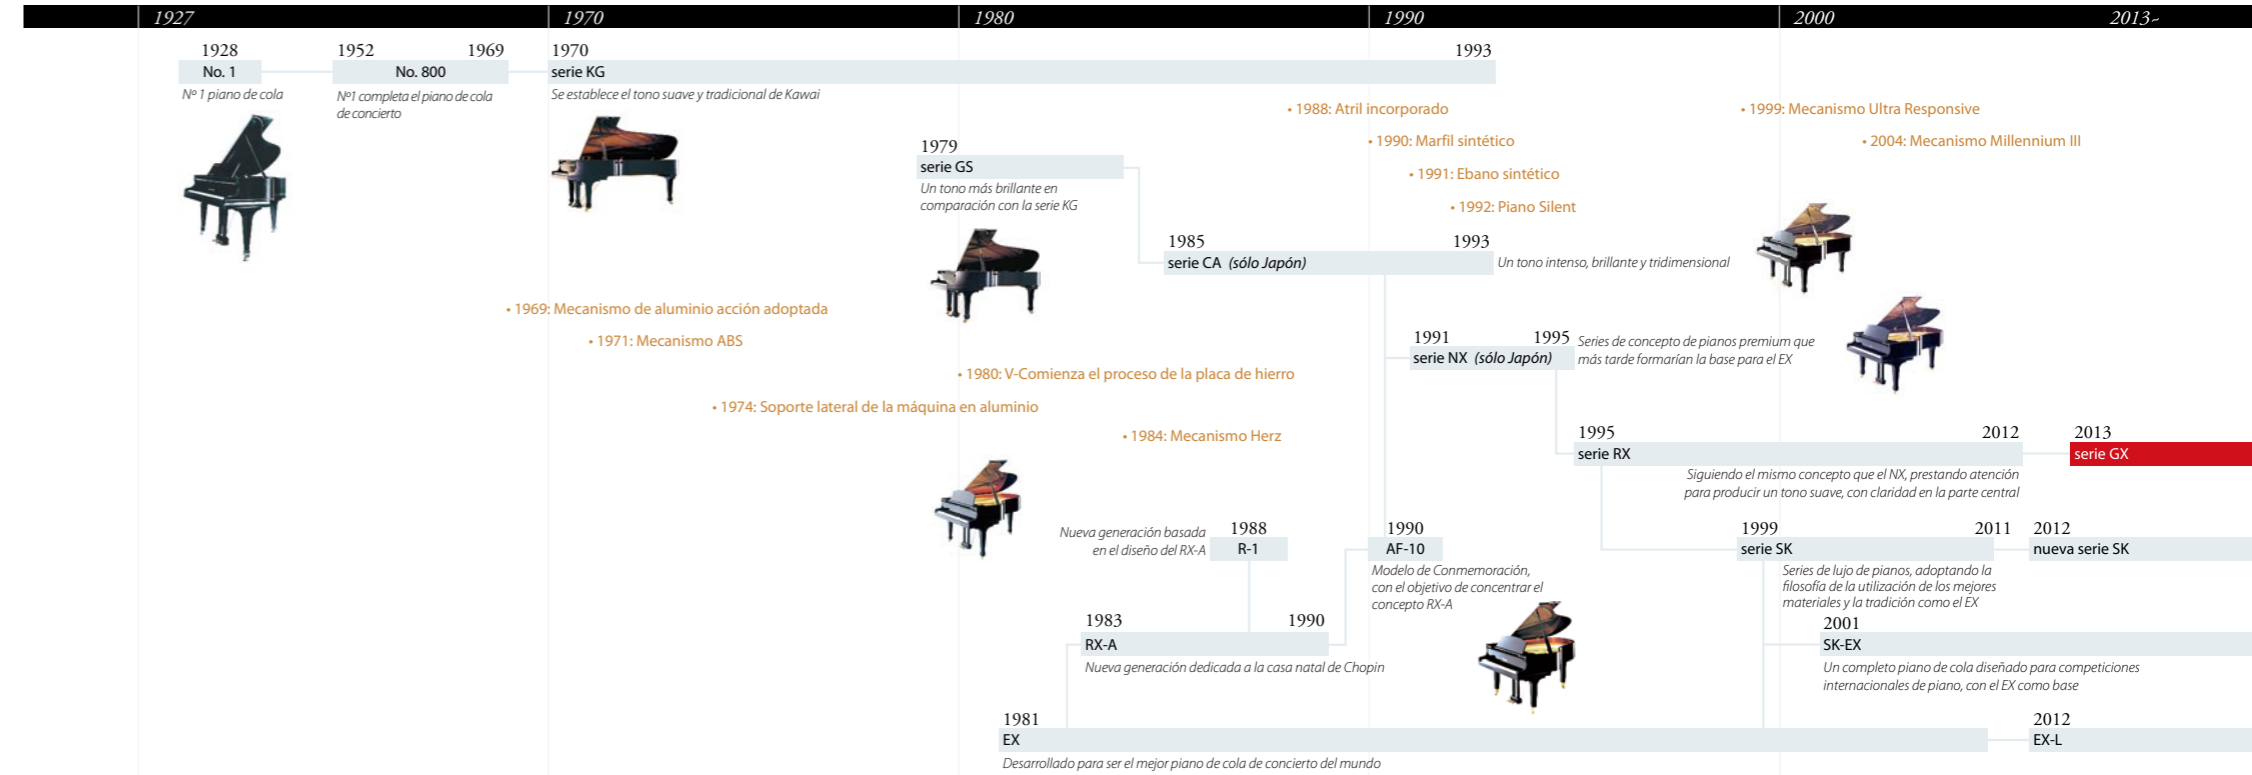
1927 1970 1980 1990 2000 2013-

1928
No. 1
Nº 1 piano de cola

1952 1969
No. 800
Nº1 completa el piano de cola de concierto

1970 1993
serie KG
Se establece el tono suave y tradicional de Kawai

• 1988: Atril incorporado
• 1990: Marfil sintético
• 1991: Ebano sintético
• 1992: Piano Silent

• 1999: Mecanismo Ultra Responsive
• 2004: Mecanismo Millennium III

1979
serie GS
Un tono más brillante en comparación con la serie KG

1985 1993
serie CA (sólo Japón)
Un tono intenso, brillante y tridimensional

• 1969: Mecanismo de aluminio acción adoptada
• 1971: Mecanismo ABS

1991 1995
serie NX (sólo Japón)
Series de concepto de pianos premium que más tarde formarían la base para el EX

• 1980: V-Comienza el proceso de la placa de hierro
• 1974: Soporte lateral de la máquina en aluminio
• 1984: Mecanismo Herz

1995 2012
serie RX
Siguiendo el mismo concepto que el NX, prestando atención para producir un tono suave, con claridad en la parte central

2013
serie GX

Nueva generación basada en el diseño del RX-A
1988
R-1

1990
AF-10
Modelo de Conmemoración, con el objetivo de concentrar el concepto RX-A

1999 2011
serie SK
Series de lujo de pianos, adoptando la filosofía de la utilización de los mejores materiales y la tradición como el EX

2012
nueva serie SK

1983 1990
RX-A
Nueva generación dedicada a la casa natal de Chopin

2001
SK-EX
Un completo piano de cola diseñado para competiciones internacionales de piano, con el EX como base

1981
EX
Desarrollado para ser el mejor piano de cola de concierto del mundo

2012
EX-L